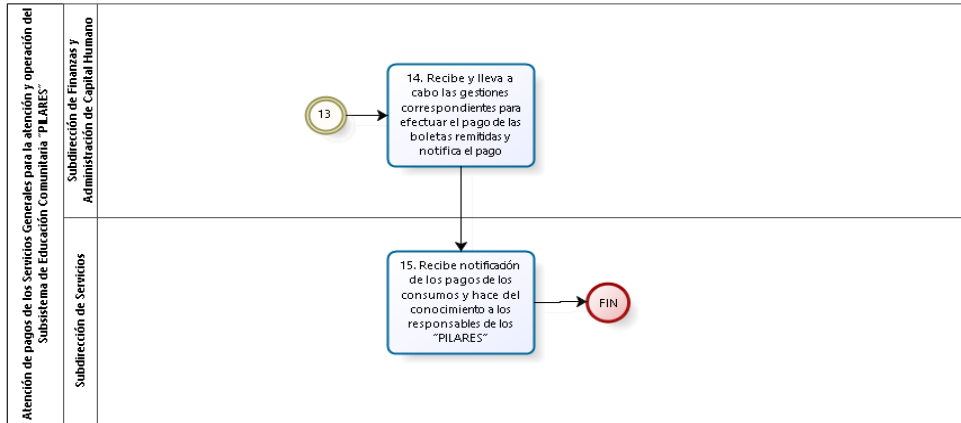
Atención de pagos de los Servicios Generales para la atención y operación del Subsistema de Educación Comunitaria "PILARES"

Subdirección de Finanzas y Administración de Capital Humano

13

14. Recibe y lleva a cabo las gestiones correspondientes para efectuar el pago de las boletas remitidas y notifica el pago

Subdirección de Servicios

15. Recibe notificación de los pagos de los consumos y hace del conocimiento a los responsables de los "PILARES"

FIN